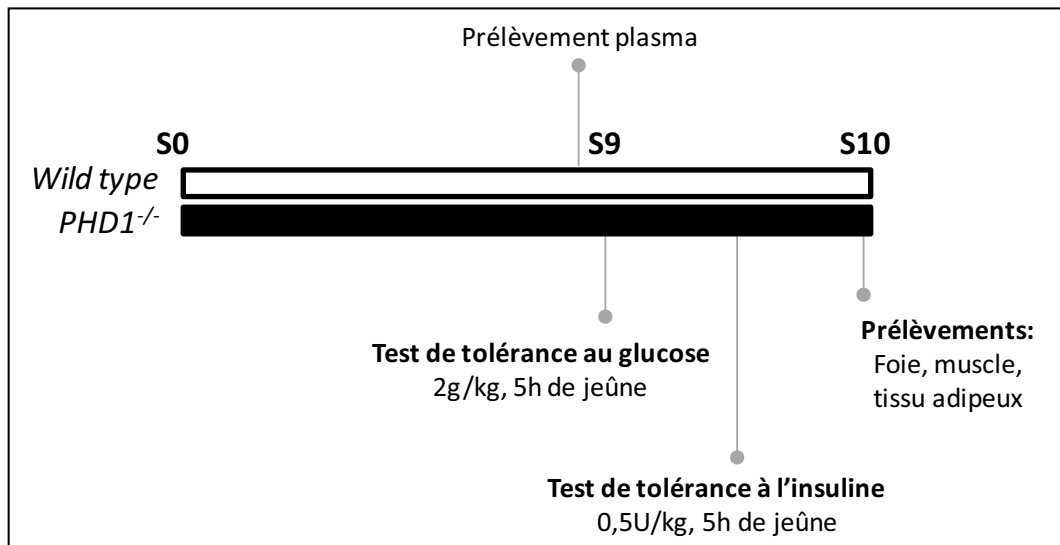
Prélèvement plasma

S0

S9

S10

Wild type

$PHD1^{-/-}$

Test de tolérance au glucose
2g/kg, 5h de jeûne

Prélèvements:
Foie, muscle, tissu adipeux

Test de tolérance à l'insuline
0,5U/kg, 5h de jeûne